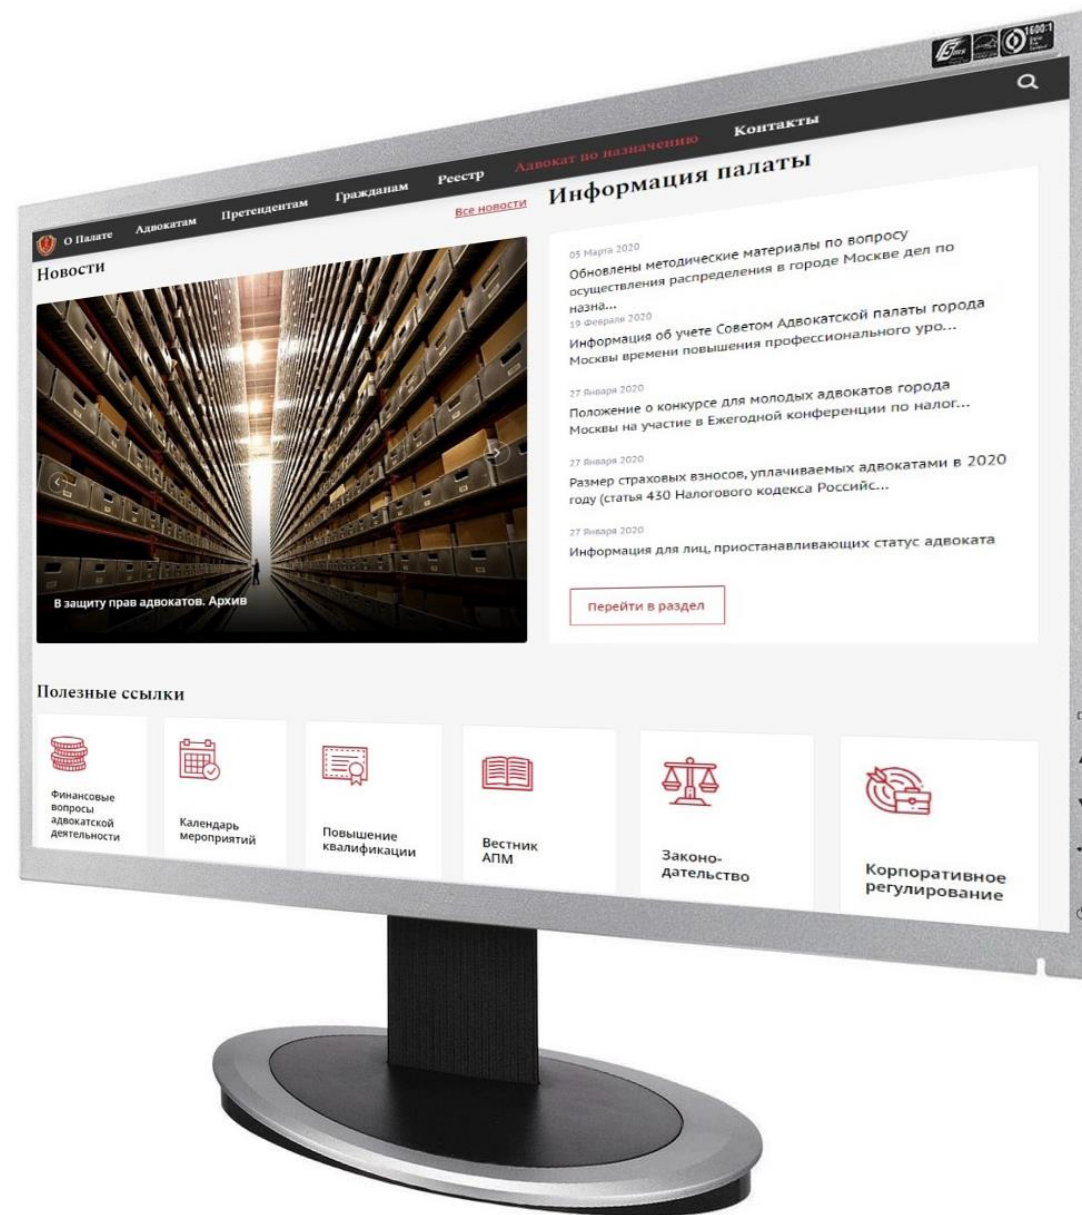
О Палате Адвокатам Претендентам Гражданам Реестр Адвокат по назначению Контакты

Новости

Все новости

В защиту прав адвокатов. Архив

Информация палаты

05 Марта 2020
Обновлены методические материалы по вопросу осуществления распределения в городе Москве дел по назна...

19 февраля 2020
Информация об учете Советом Адвокатской палаты города Москвы времени повышения профессионального уро...

27 Января 2020
Положение о конкурсе для молодых адвокатов города Москвы на участие в Ежегодной конференции по налог...

27 Января 2020
Размер страховых взносов, уплачиваемых адвокатами в 2020 году (статья 430 Налогового кодекса Российс...

27 Января 2020
Информация для лиц, приостанавливающих статус адвоката

Перейти в раздел

Полезные ссылки

Финансовые вопросы адвокатской деятельности

Календарь мероприятий

Повышение квалификации

Вестник АПМ

Законодательство

Корпоративное регулирование